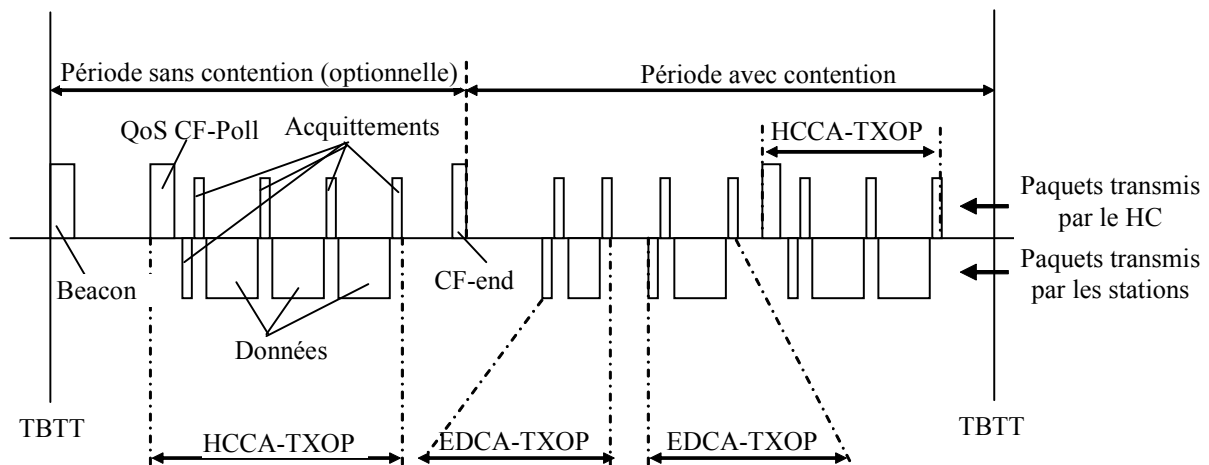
Période sans contention (optionnelle)

Période avec contention

QoS CF-Poll

Acquittements

HCCA-TXOP

Paquets transmis par le HC

Paquets transmis par les stations

Beacon

CF-end

Données

TBTT

HCCA-TXOP

EDCA-TXOP

EDCA-TXOP

TBTT